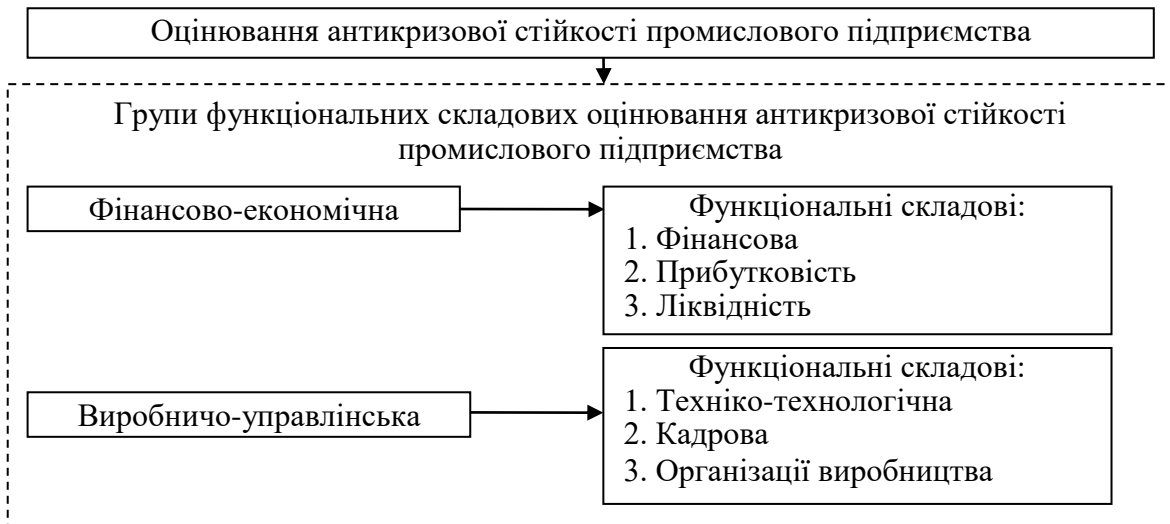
Оцінювання антикризової стійкості промислового підприємства

Групи функціональних складових оцінювання антикризової стійкості промислового підприємства

Фінансово-економічна

Функціональні складові:
1. Фінансова
2. Прибутковість
3. Ліквідність

Виробничо-управлінська

Функціональні складові:
1. Техніко-технологічна
2. Кадрова
3. Організації виробництва